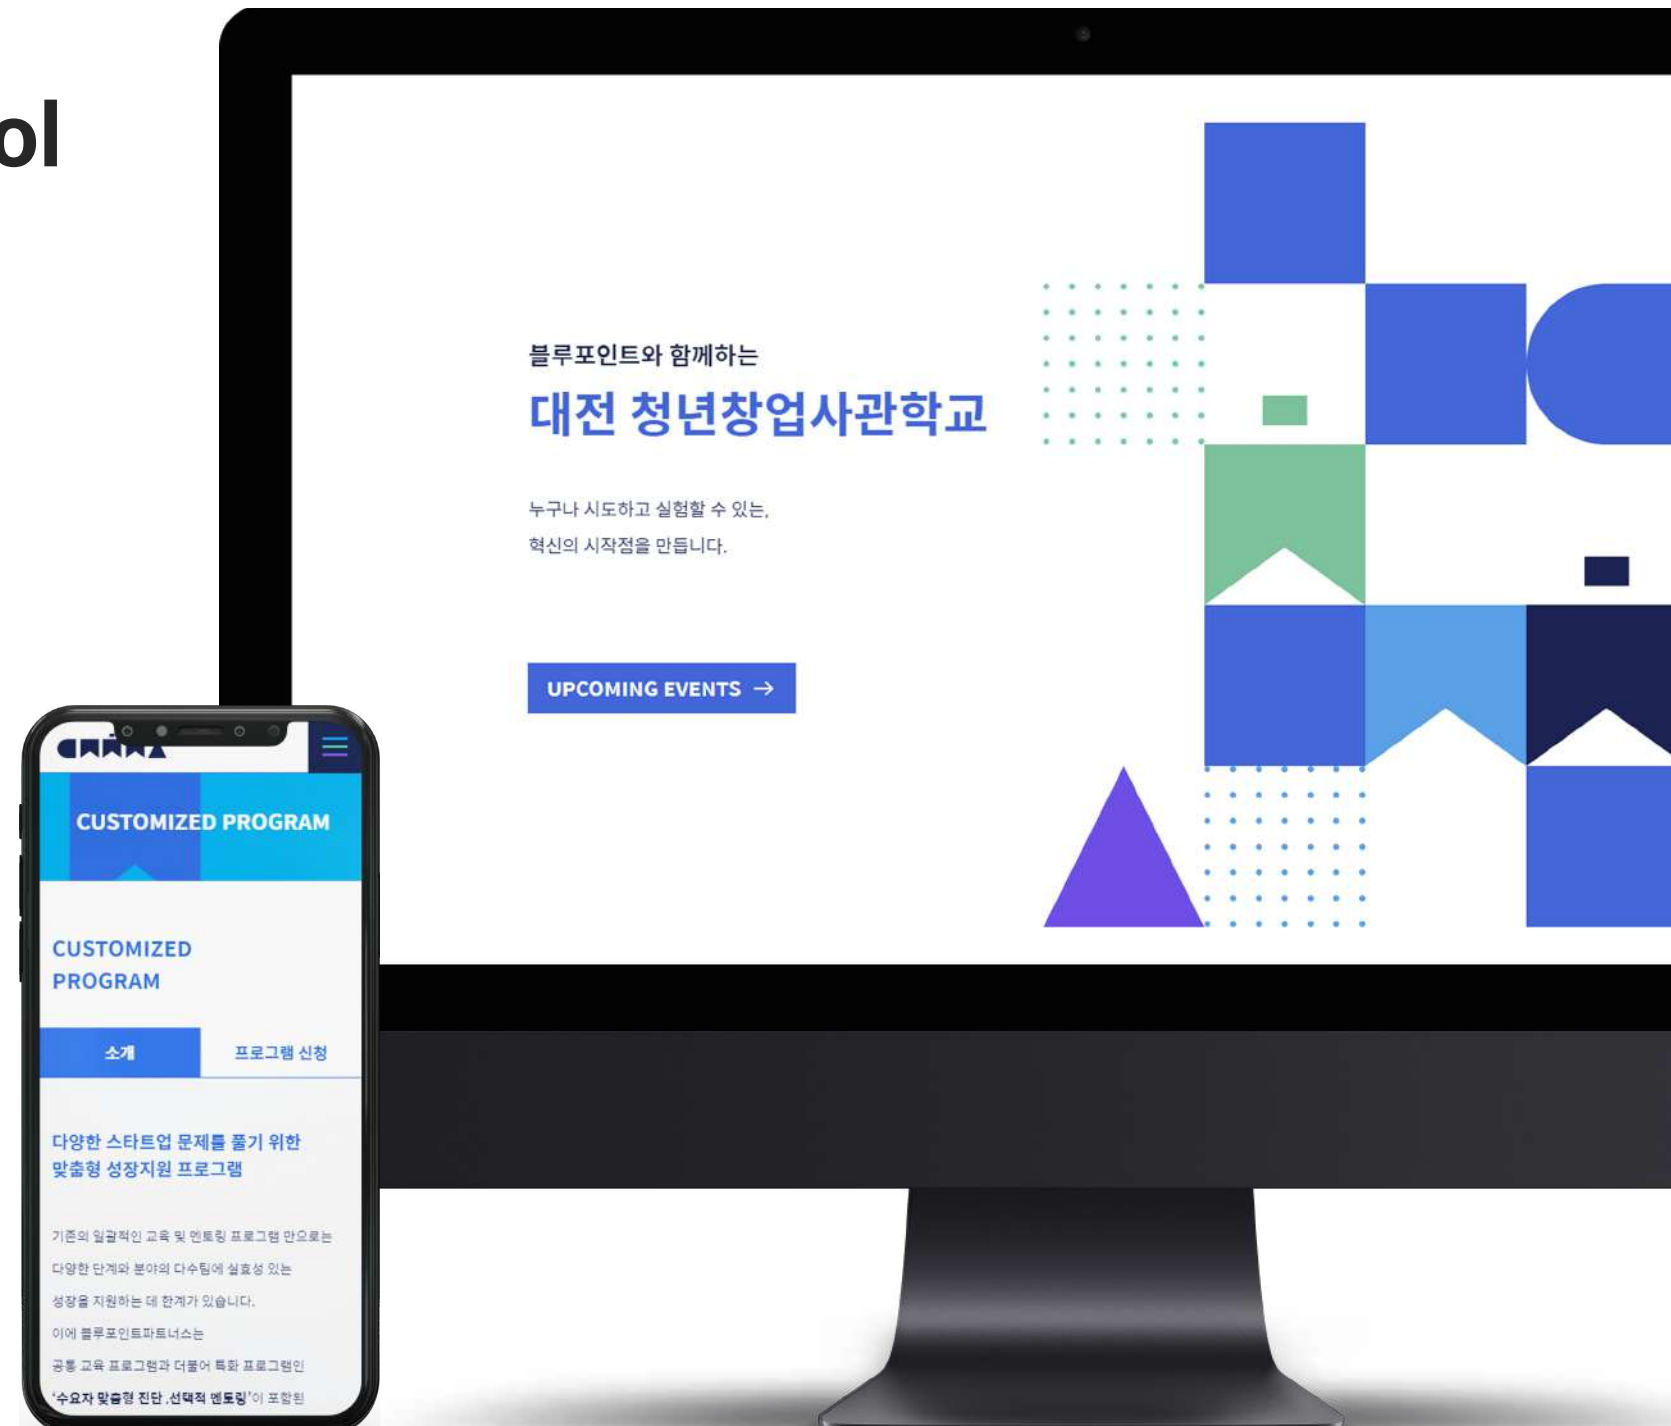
ol

블루포인트와 함께하는
대전 청년창업사관학교

누구나 시도하고 실험할 수 있는,
혁신의 시작점을 만듭니다.

UPCOMING EVENTS →

CUSTOMIZED PROGRAM

CUSTOMIZED PROGRAM

소개
프로그램 신청

다양한 스타트업 문제를 풀기 위한 맞춤형 성장지원 프로그램

기존의 일괄적인 교육 및 멘토링 프로그램 만으로는
다양한 단계와 분야의 다수팀에 실효성 있는
성장을 지원하는 데 한계가 있습니다.
이에 블루포인트파트너스는
공통 교육 프로그램과 더불어 특화 프로그램인
'수요자 맞춤형 진단 ,선택적 멘토링'이 포함된